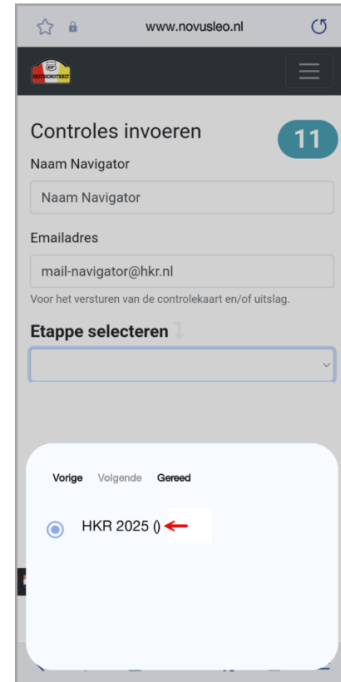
www.novusleo.nl

Controles invoeren

11

Naam Navigator

Naam Navigator

Emailadres

mail-navigator@hkr.nl

Voor het versturen van de controlekaart en/of uitslag.

Etappe selecteren

Vorige Volgende Gereed

HKR 2025 ()